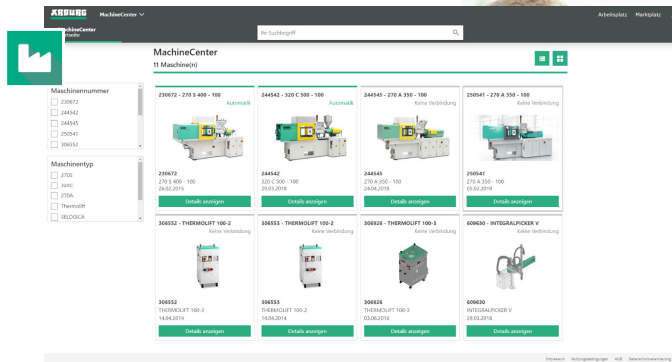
ARBURG MachineCenter

Arbeitsplatz Marktplatz

MachineCenter
Startseite

Ihr Suchbegriff

MachineCenter
11 Maschine(n)

Maschinennummer
230672
244542
244545
250541
306552

Maschinentyp
270S
320C
270A
Thermolift
SELOGICA

230672 - 270 S 400 - 100
Automatik
230672
270 S 400 - 100
26.02.2015
Details anzeigen

244542 - 320 C 500 - 100
Automatik
244542
320 C 500 - 100
29.03.2018
Details anzeigen

244545 - 270 A 350 - 100
Keine Verbindung
244545
270 A 350 - 100
24.04.2018
Details anzeigen

250541 - 270 A 350 - 100
Keine Verbindung
250541
270 A 350 - 100
05.02.2019
Details anzeigen

306552 - THERMOLIFT 100-2
Keine Verbindung
306552
THERMOLIFT 100-2
14.04.2014
Details anzeigen

306553 - THERMOLIFT 100-2
Keine Verbindung
306553
THERMOLIFT 100-2
14.04.2014
Details anzeigen

306926 - THERMOLIFT 100-3
Keine Verbindung
306926
THERMOLIFT 100-3
03.06.2016
Details anzeigen

609630 - INTEGRALPICKER V
Keine Verbindung
609630
INTEGRALPICKER V
29.03.2018
Details anzeigen

Impressum Nutzungsbedingungen AGB Datenschutzerklärung